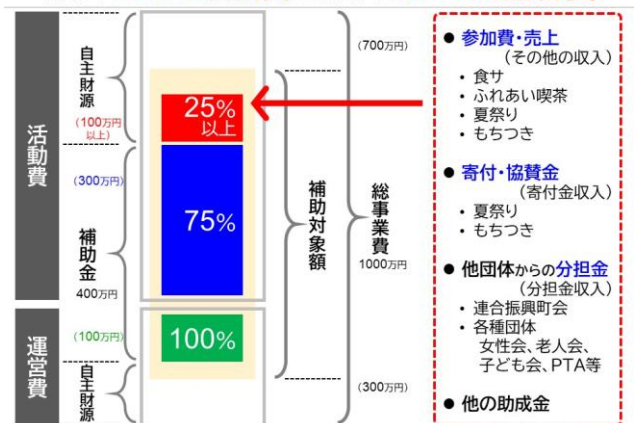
活動費

自主財源

（100万円以上）

（300万円）

補助金
400万円

運営費

（100万円）

自主財源

25%
以上

75%

100%

補助対象額

（700万円）

総事業費
1000万円

（300万円）

● 参加費・売上
（その他の収入）
・食サ
・ふれあい喫茶
・夏祭り
・もちつき

● 寄付・協賛金
（寄付金収入）
・夏祭り
・もちつき

● 他団体からの分担金
（分担金収入）
・連合振興町会
・各種団体
女性会、老人会、子ども会、PTA等

● 他の助成金